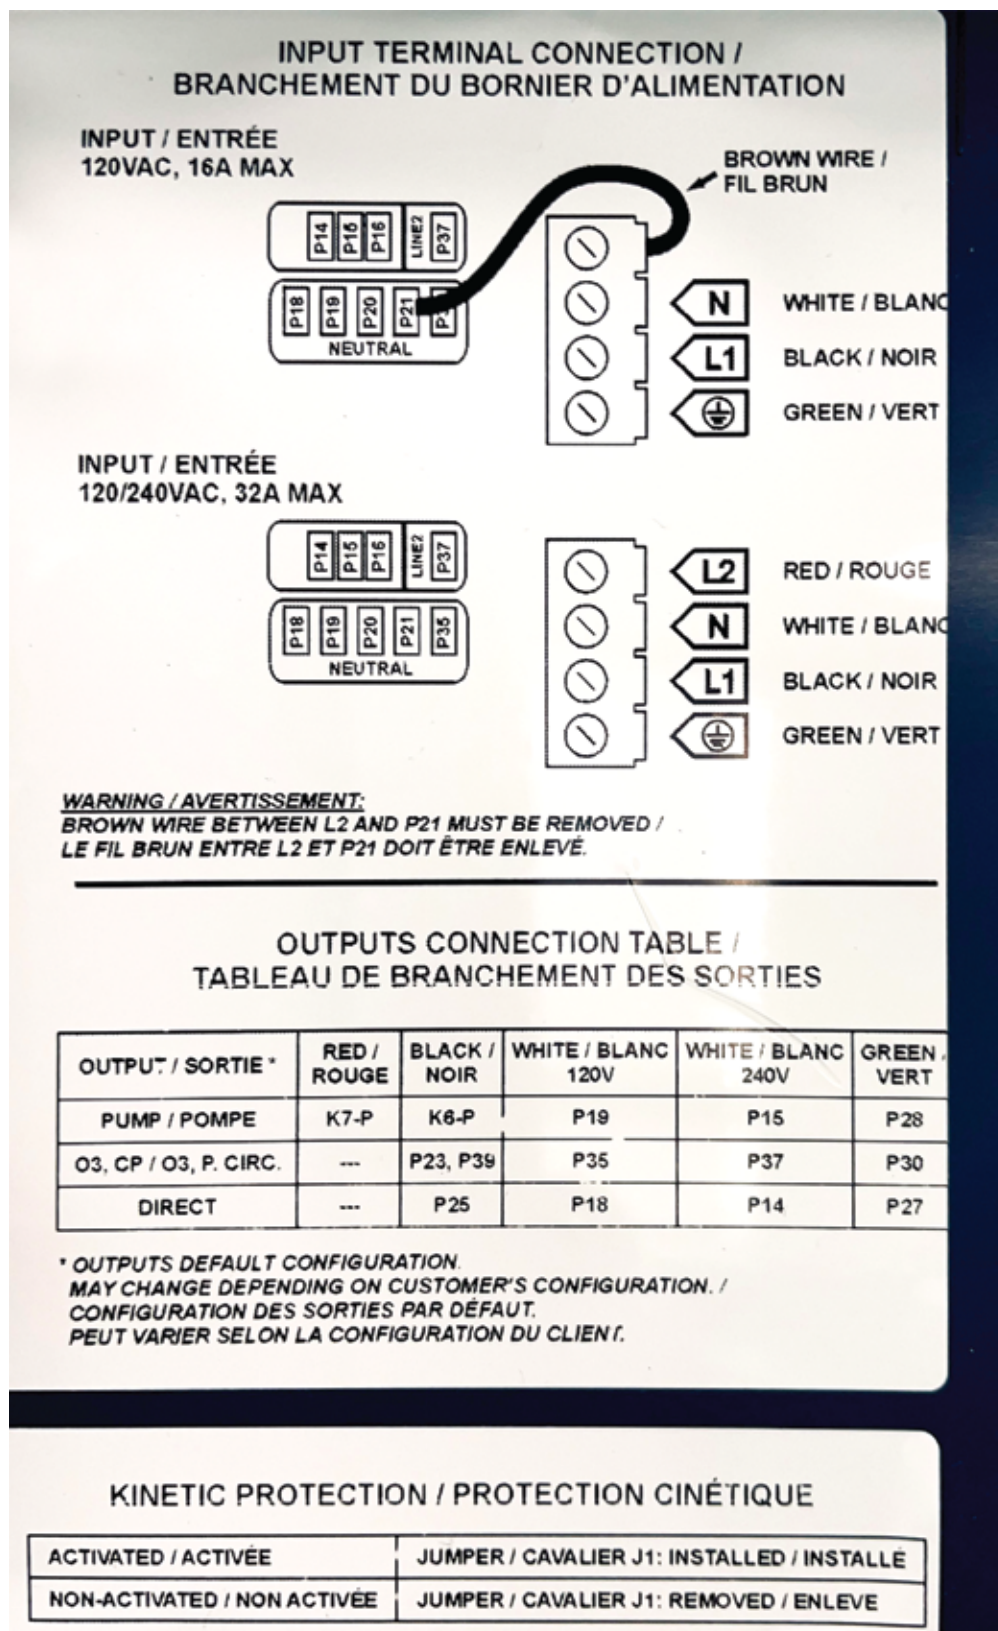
INPUT TERMINAL CONNECTION /
BRANCHEMENT DU BORNIER D'ALIMENTATION

INPUT / ENTRÉE
120VAC, 16A MAX

BROWN WIRE /
FIL BRUN

P14 P15 P16 LINE2 P37

P18 P19 P20 P21 P3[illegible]
NEUTRAL

N WHITE / BLANC
L1 BLACK / NOIR
GREEN / VERT

INPUT / ENTRÉE
120/240VAC, 32A MAX

P14 P15 P16 LINE2 P37

P18 P19 P20 P21 P35
NEUTRAL

L2 RED / ROUGE
N WHITE / BLANC
L1 BLACK / NOIR
GREEN / VERT

WARNING / AVERTISSEMENT:
BROWN WIRE BETWEEN L2 AND P21 MUST BE REMOVED /
LE FIL BRUN ENTRE L2 ET P21 DOIT ÊTRE ENLEVÉ.

OUTPUTS CONNECTION TABLE /
TABLEAU DE BRANCHEMENT DES SORTIES

| OUTPUT / SORTIE * | RED / ROUGE | BLACK / NOIR | WHITE / BLANC 120V | WHITE / BLANC 240V | GREEN / VERT |
|---|---|---|---|---|---|
| PUMP / POMPE | K7-P | K6-P | P19 | P15 | P28 |
| O3, CP / O3, P. CIRC. | --- | P23, P39 | P35 | P37 | P30 |
| DIRECT | --- | P25 | P18 | P14 | P27 |

* OUTPUTS DEFAULT CONFIGURATION.
MAY CHANGE DEPENDING ON CUSTOMER'S CONFIGURATION. /
CONFIGURATION DES SORTIES PAR DÉFAUT.
PEUT VARIER SELON LA CONFIGURATION DU CLIENT.

KINETIC PROTECTION / PROTECTION CINÉTIQUE

| ACTIVATED / ACTIVÉE | JUMPER / CAVALIER J1: INSTALLED / INSTALLÉ |
|---|---|
| NON-ACTIVATED / NON ACTIVÉE | JUMPER / CAVALIER J1: REMOVED / ENLEVÉ |